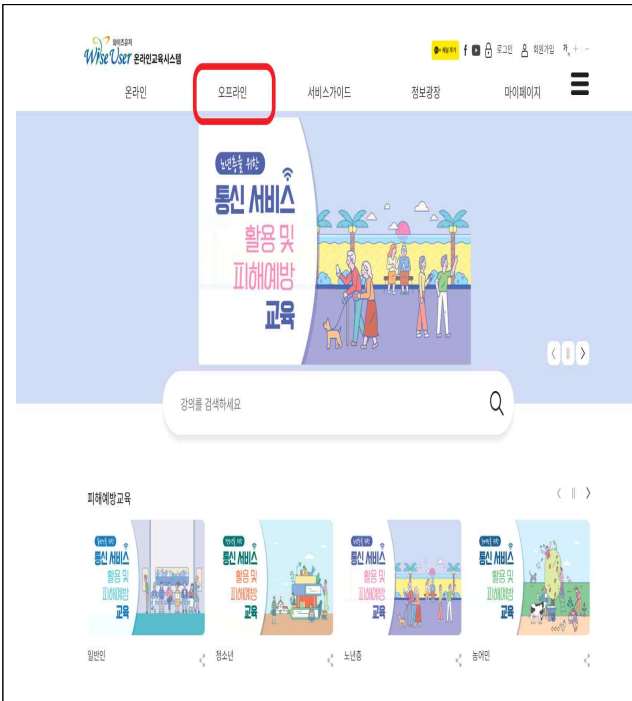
와이즈유저
Wise User 온라인교육시스템

채널추가 f 로그인 회원가입 가+ −

온라인 오프라인 서비스가이드 정보광장 마이페이지

노년층을 위한
통신 서비스
활용 및
피해예방
교육

강의를 검색하세요

피해예방교육

일반인을 위한
통신 서비스
활용 및
피해예방
교육

청소년을 위한
통신 서비스
활용 및
피해예방
교육

노년층을 위한
통신 서비스
활용 및
피해예방
교육

농어민을 위한
통신 서비스
활용 및
피해예방
교육

일반인
청소년
노년층
농어민